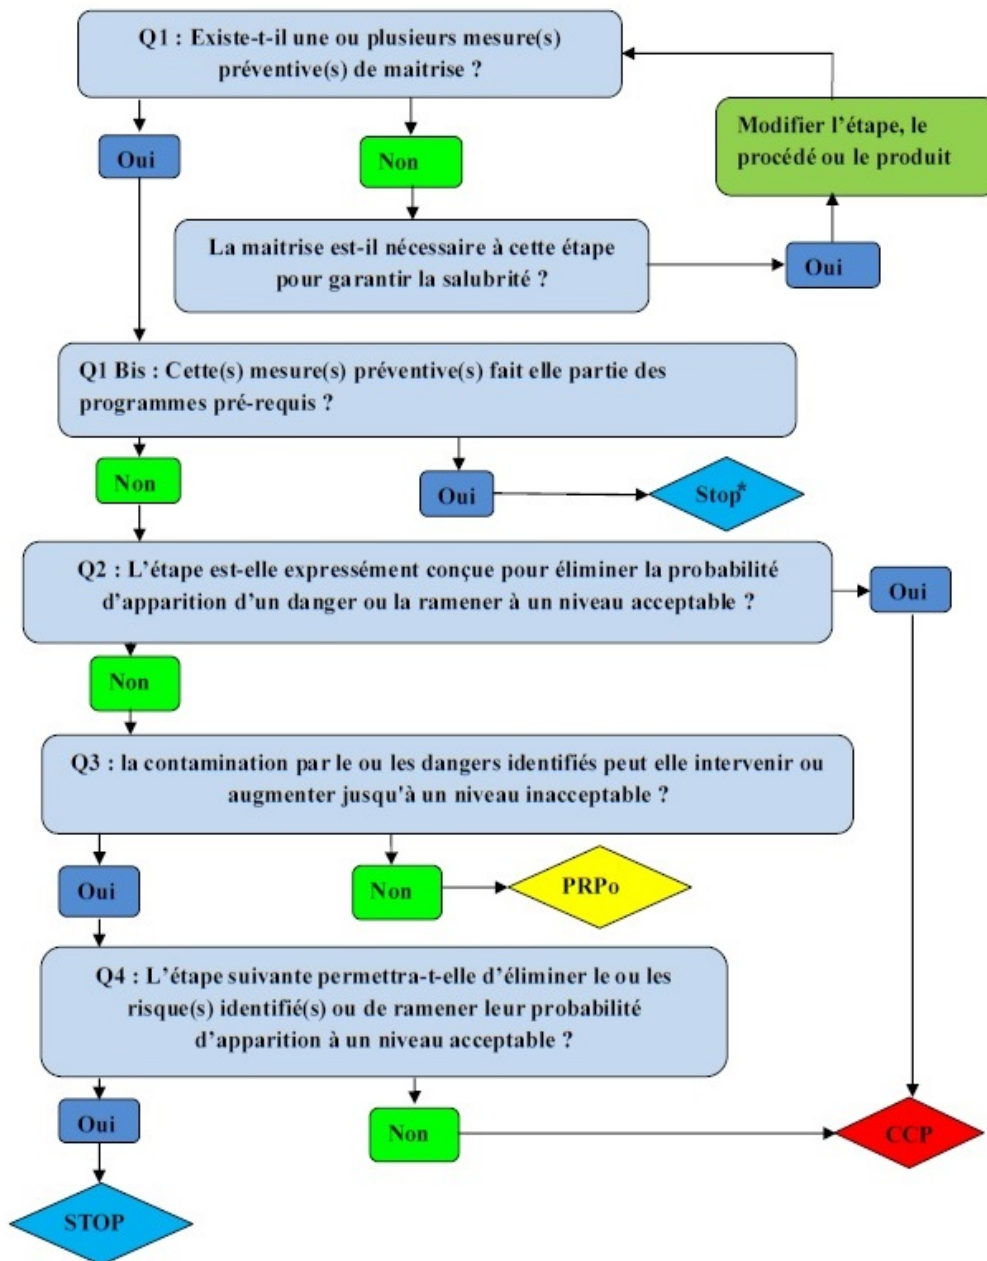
Q1 : Existe-t-il une ou plusieurs mesure(s) préventive(s) de maitrise ?

Oui

Non

Modifier l'étape, le procédé ou le produit

La maitrise est-il nécessaire à cette étape pour garantir la salubrité ?

Oui

Q1 Bis : Cette(s) mesure(s) préventive(s) fait elle partie des programmes pré-requis ?

Non

Oui

Stop*

Q2 : L'étape est-elle expressément conçue pour éliminer la probabilité d'apparition d'un danger ou la ramener à un niveau acceptable ?

Oui

Non

Q3 : la contamination par le ou les dangers identifiés peut elle intervenir ou augmenter jusqu'à un niveau inacceptable ?

Oui

Non

PRPo

Q4 : L'étape suivante permettra-t-elle d'éliminer le ou les risque(s) identifié(s) ou de ramener leur probabilité d'apparition à un niveau acceptable ?

Oui

Non

CCP

STOP